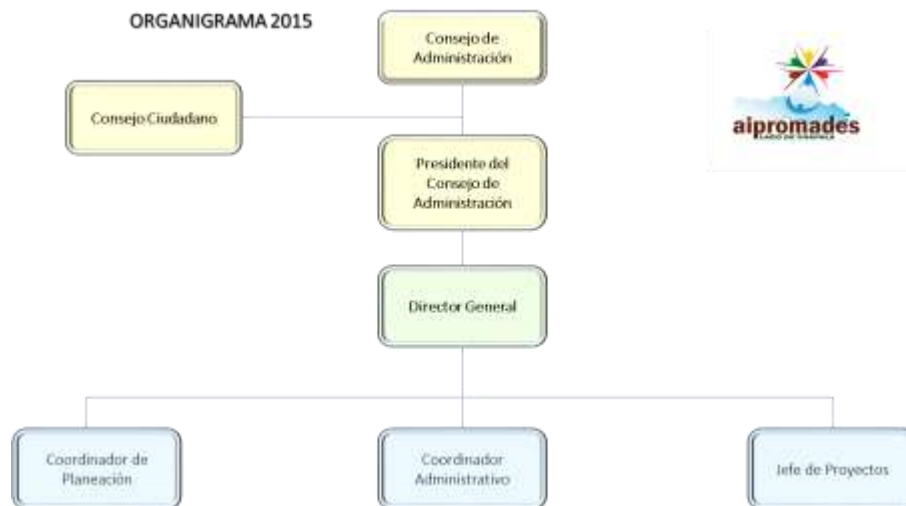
ORGANIGRAMA 2015

Consejo de Administración

Consejo Ciudadano

alpromades

Presidente del Consejo de Administración

Director General

Coordinador de Planeación

Coordinador Administrativo

Jefe de Proyectos